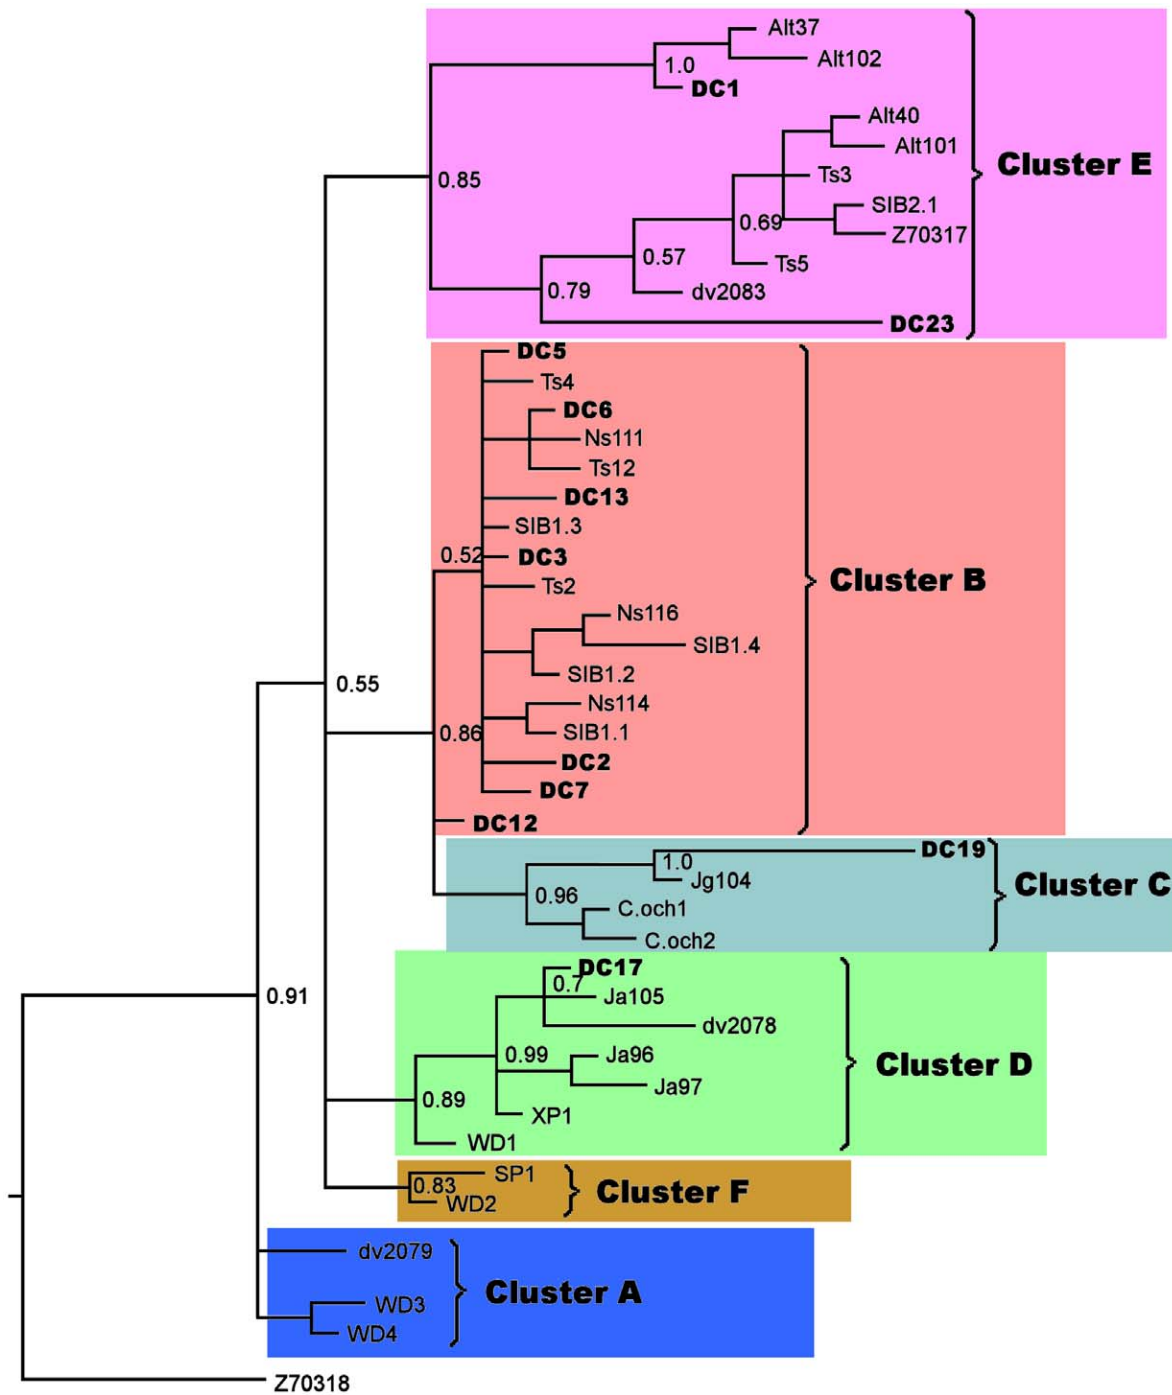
Alt37
1.0
Alt102
DC1
Alt40
Alt101
0.85
Ts3
Cluster E
SIB2.1
0.69
Z70317
0.57
Ts5
0.79
dv2083
DC23
DC5
Ts4
DC6
Ns111
Ts12
DC13
SIB1.3
0.52
DC3
Cluster B
Ts2
Ns116
SIB1.4
SIB1.2
0.55
Ns114
SIB1.1
0.86
DC2
DC7
DC12
1.0
DC19
Jg104
Cluster C
0.96
C.och1
C.och2
DC17
0.7
Ja105
0.91
dv2078
0.99
Ja96
Cluster D
Ja97
0.89
XP1
WD1
SP1
0.83
Cluster F
WD2
dv2079
Cluster A
WD3
WD4
Z70318